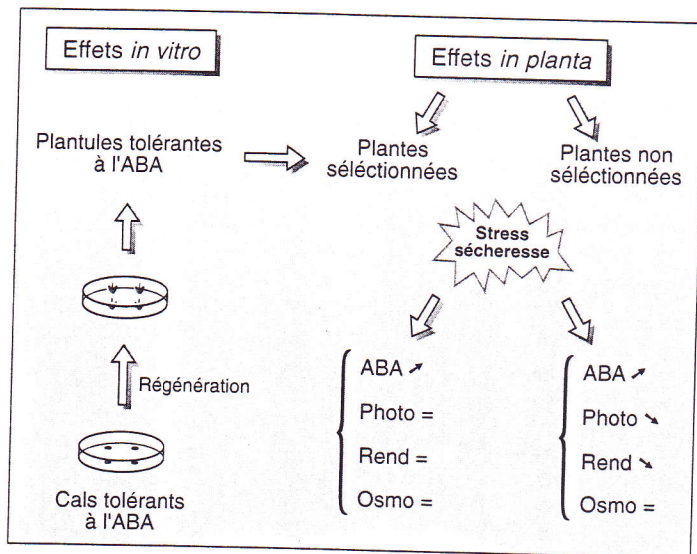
Effets *in vitro*

Effets *in planta*

Plantules tolérantes à l'ABA

Plantes sélectionnées

Plantes non sélectionnées

Stress sécheresse

Régénération

Cals tolérants à l'ABA

ABA ↗
Photo =
Rend =
Osmo =

ABA ↗
Photo ↘
Rend ↘
Osmo =